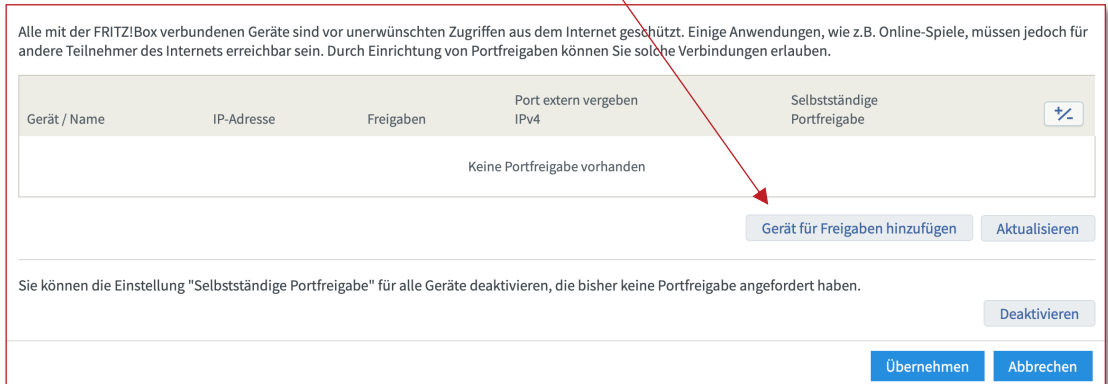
Alle mit der FRITZ!Box verbundenen Geräte sind vor unerwünschten Zugriffen aus dem Internet geschützt. Einige Anwendungen, wie z.B. Online-Spiele, müssen jedoch für andere Teilnehmer des Internets erreichbar sein. Durch Einrichtung von Portfreigaben können Sie solche Verbindungen erlauben.

| Gerät / Name | IP-Adresse | Freigaben | Port extern vergeben IPv4 | Selbstständige Portfreigabe | +/- |
|---|---|---|---|---|---|
| Keine Portfreigabe vorhanden | | | | | |

Gerät für Freigaben hinzufügen

Aktualisieren

Sie können die Einstellung "Selbstständige Portfreigabe" für alle Geräte deaktivieren, die bisher keine Portfreigabe angefordert haben.

Deaktivieren

Übernehmen

Abbrechen